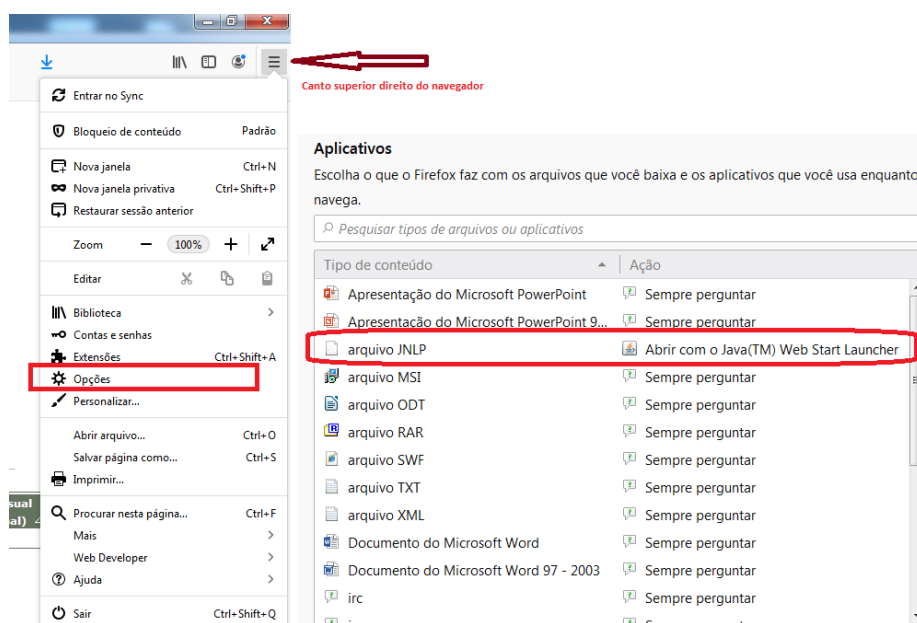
Canto superior direito do navegador

Entrar no Sync

Bloqueio de conteúdo Padrão

Nova janela Ctrl+N
Nova janela privativa Ctrl+Shift+P
Restaurar sessão anterior

Zoom − 100% +

Editar

Biblioteca
Contas e senhas
Extensões Ctrl+Shift+A
Opções
Personalizar...

Abrir arquivo... Ctrl+O
Salvar página como... Ctrl+S
Imprimir...

Procurar nesta página... Ctrl+F
Mais
Web Developer
Ajuda

Sair Ctrl+Shift+Q

sual
al) 4

Aplicativos

Escolha o que o Firefox faz com os arquivos que você baixa e os aplicativos que você usa enquanto navega.

Pesquisar tipos de arquivos ou aplicativos

| Tipo de conteúdo | Ação |
|---|---|
| Apresentação do Microsoft PowerPoint | Sempre perguntar |
| Apresentação do Microsoft PowerPoint 9... | Sempre perguntar |
| arquivo JNLP | Abrir com o Java(TM) Web Start Launcher |
| arquivo MSI | Sempre perguntar |
| arquivo ODT | Sempre perguntar |
| arquivo RAR | Sempre perguntar |
| arquivo SWF | Sempre perguntar |
| arquivo TXT | Sempre perguntar |
| arquivo XML | Sempre perguntar |
| Documento do Microsoft Word | Sempre perguntar |
| Documento do Microsoft Word 97 - 2003 | Sempre perguntar |
| irc | Sempre perguntar |